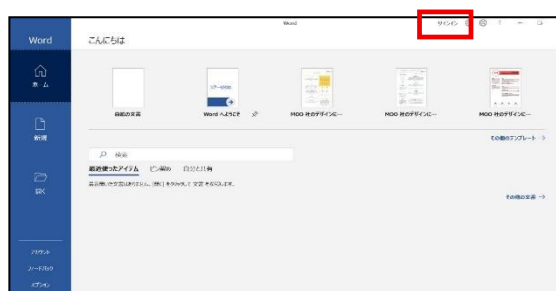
Word

Word

こんにちは

サインイン

ホーム

新規

開く

アカウント

フィードバック

オプション

白紙の文書

Word へようこそ

MOO 社のデザインに…

MOO 社のデザインに…

MOO 社のデザインに…

その他のテンプレート →

検索

最近使ったアイテム

ピン留め

自分と共有

最近開いた文書はありません。[開く] を選択して文書を探します。

その他の文書 →